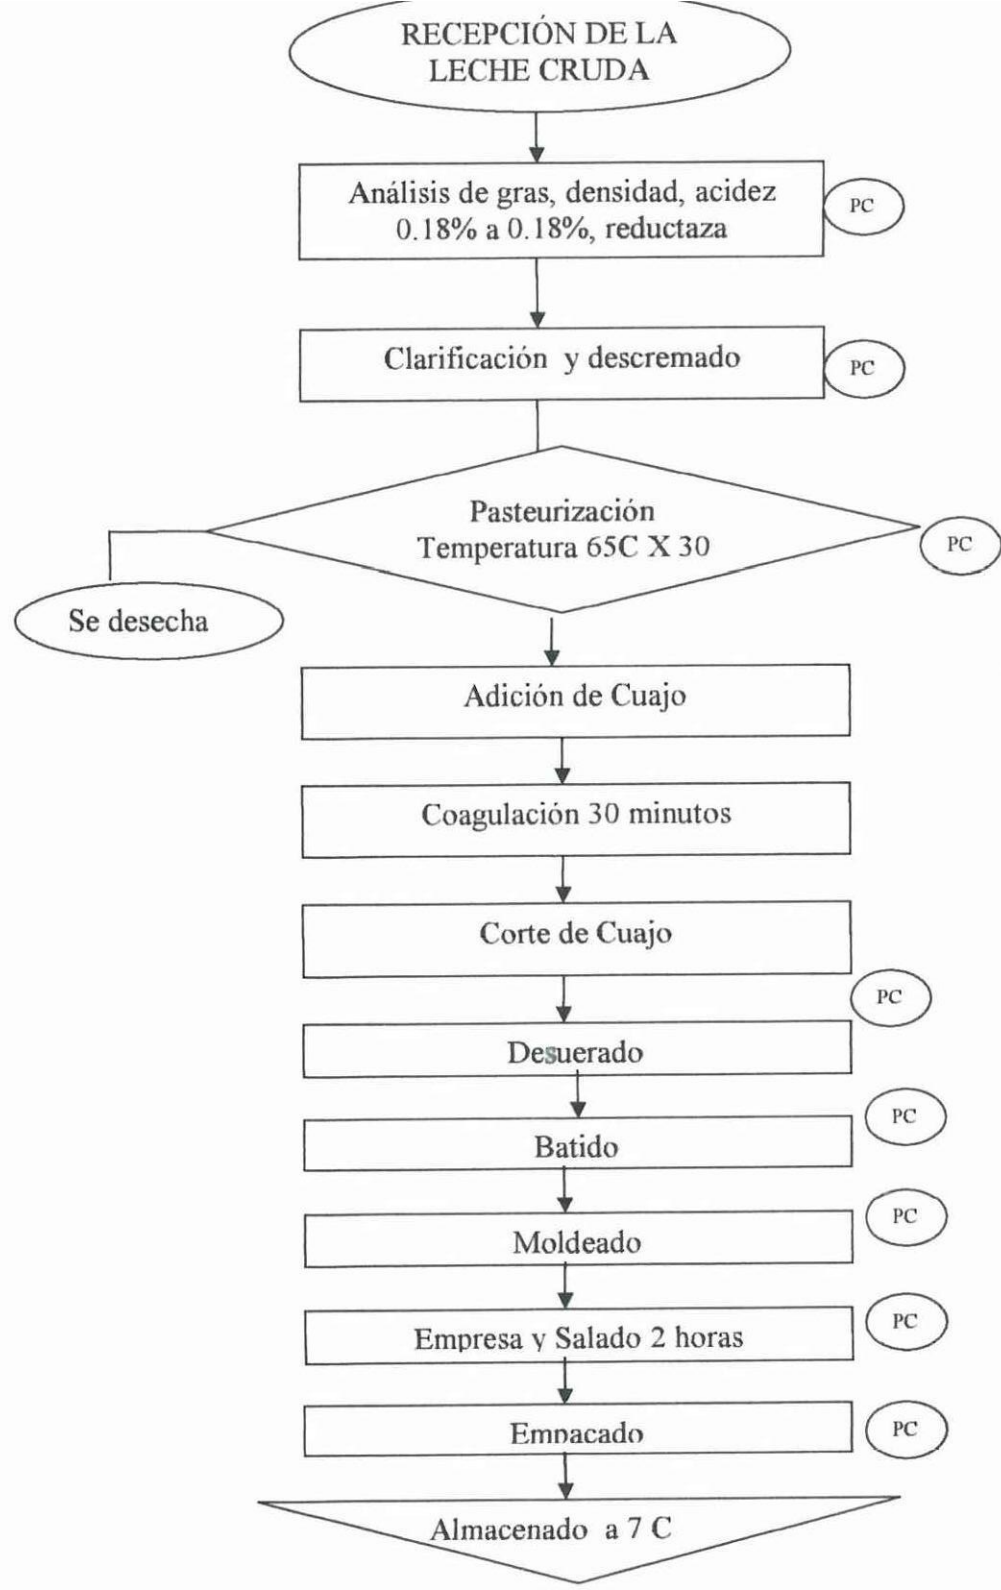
RECEPCIÓN DE LA LECHE CRUDA

Análisis de gras, densidad, acidez 0.18% a 0.18%, reductaza

PC

Clarificación y descremado

PC

Pasteurización
Temperatura 65C X 30

PC

Se desecha

Adición de Cuajo

Coagulación 30 minutos

Corte de Cuajo

PC

Desuerado

PC

Batido

PC

Moldeado

PC

Empresa y Salado 2 horas

PC

Empacado

PC

Almacenado a 7 C